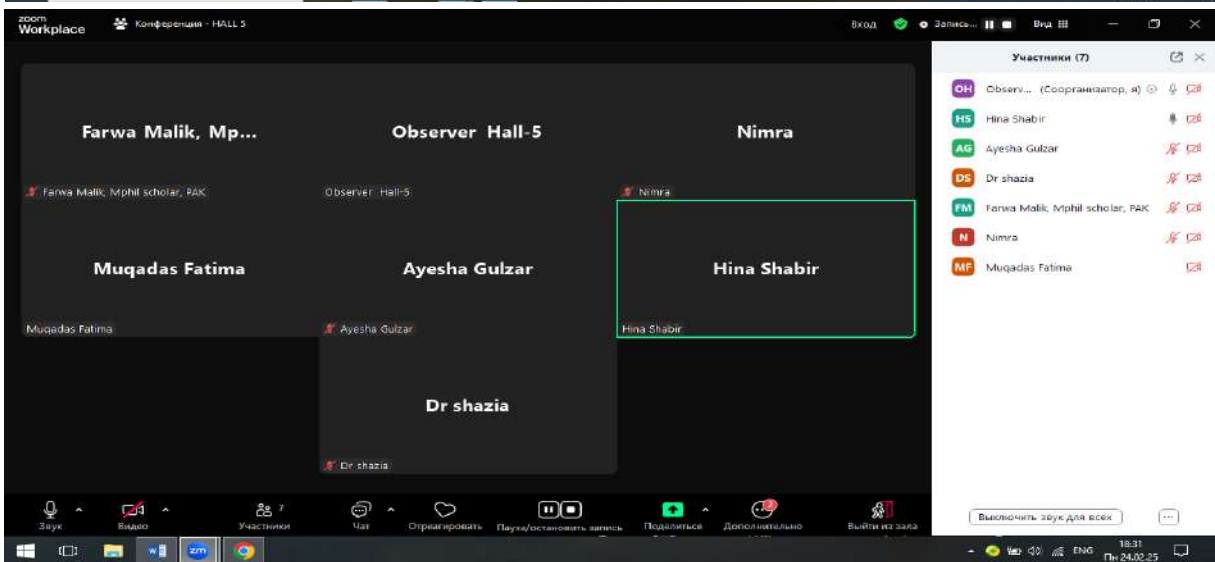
zoom Workplace

Конференция - HALL 5

Вход

Запись...

Вид

Участники (7)

OH Observ... (Соорганизатор, я)

HS Hina Shabir

AG Ayesha Gulzar

DS Dr shazia

FM Farwa Malik, Mphil scholar, PAK

N Nimra

MF Muqadas Fatima

Farwa Malik, Mp...

Farwa Malik, Mphil scholar, PAK

Observer Hall-5

Observer Hall-5

Nimra

Nimra

Muqadas Fatima

Muqadas Fatima

Ayesha Gulzar

Ayesha Gulzar

Hina Shabir

Hina Shabir

Dr shazia

Dr shazia

Звук

Видео

7

Участники

Чат

Отреагировать

Пауза/остановить запись

Поделиться

Дополнительно

Выйти из зала

Выключить звук для всех

ENG

18:31

Пн 24.02.25